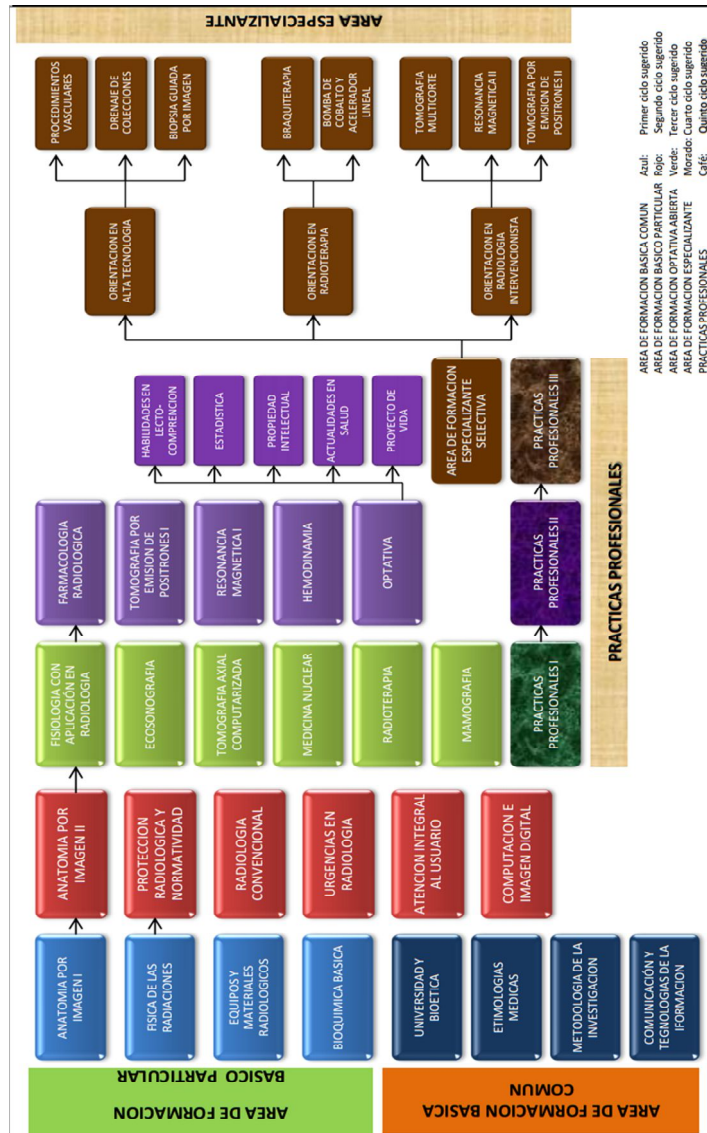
AREA DE FORMACION BASICO PARTICULAR

AREA DE FORMACION BASICA COMUN

ANATOMIA POR IMAGEN I

FISICA DE LAS RADIACIONES

EQUIPOS Y MATERIALES RADIOLOGICOS

BIOQUIMICA BASICA

UNIVERSIDAD Y BIOETICA

ETIMOLOGIAS MEDICAS

METODOLOGIA DE LA INVESTIGACION

COMUNICACIÓN Y TEGNOLOGIAS DE LA IFORMACION

ANATOMIA POR IMAGEN II

PROTECCION RADIOLOGICA Y NORMATIVIDAD

RADIOLOGIA CONVENCIONAL

URGENCIAS EN RADIOLOGIA

ATENCION INTEGRAL AL USUARIO

COMPUTACION E IMAGEN DIGITAL

FISIOLOGIA CON APLICACIÓN EN RADIOLOGIA

ECOSONOGRAFIA

TOMOGRAFIA AXIAL COMPUTARIZADA

MEDICINA NUCLEAR

RADIOTERAPIA

MAMOGRAFIA

PRACTICAS PROFESIONALES I

FARMACOLOGIA RADIOLOGICA

TOMOGRAFIA POR EMISION DE POSITRONES I

RESONANCIA MAGNETICA I

HEMODINAMIA

OPTATIVA

PRACTICAS PROFESIONALES II

HABILIDADES EN LECTO-COMPRENCION

ESTADISTICA

PROPIEDAD INTELECTUAL

ACTUALIDADES EN SALUD

PROYECTO DE VIDA

AREA DE FORMACION ESPECIALIZANTE SELECTIVA

PRACTICAS PROFESIONALES III

PRACTICAS PROFESIONALES

ORIENTACION EN ALTA TECNOLOGIA

ORIENTACION EN RADIOTERAPIA

ORIENTACION EN RADIOLOGIA INTERVENCIONISTA

PROCEDIMIENTOS VASCULARES

DRENAJE DE COLECCIONES

BIOPSIA GUIADA POR IMAGEN

BRAQUITERAPIA

BOMBA DE COBALTO Y ACELERADOR LINEAL

TOMOGRAFIA MULTICORTE

RESONANCIA MAGNETICA II

TOMOGRAFIA POR EMISION DE POSITRONES II

AREA ESPECIALIZANTE

AREA DE FORMACION BASICA COMUN — Azul: Primer ciclo sugerido
AREA DE FORMACION BASICO PARTICULAR — Rojo: Segundo ciclo sugerido
AREA DE FORMACION OPTATIVA ABIERTA — Verde: Tercer ciclo sugerido
AREA DE FORMACION ESPECIALIZANTE — Morado: Cuarto ciclo sugerido
PRACTICAS PROFESIONALES — Café: Quinto ciclo sugerido